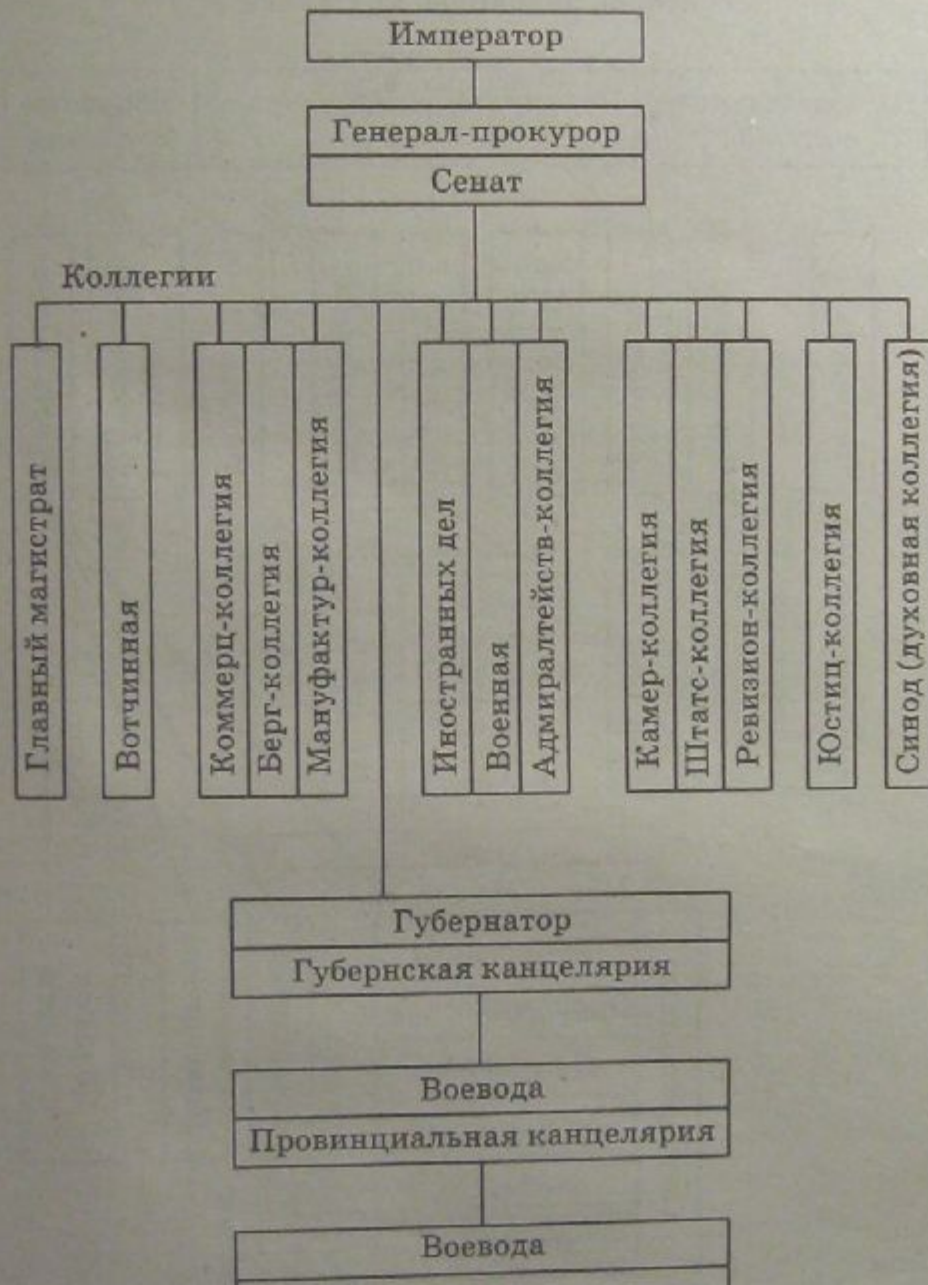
Император

Генерал-прокурор

Сенат

Коллегии

Главный магистрат

Вотчинная

Коммерц-коллегия

Берг-коллегия

Мануфактур-коллегия

Иностранных дел

Военная

Адмиралтейств-коллегия

Камер-коллегия

Штатс-коллегия

Ревизион-коллегия

Юстиц-коллегия

Синод (духовная коллегия)

Губернатор

Губернская канцелярия

Воевода

Провинциальная канцелярия

Воевода